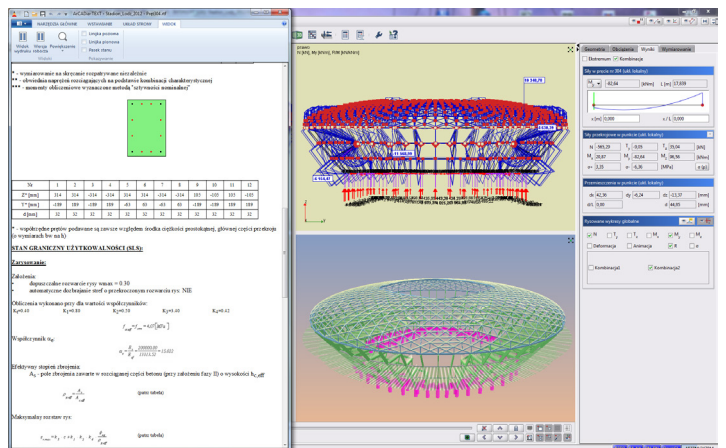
ArCADia-TEXT - Stadion_Lodz_R3.0 - Podgląd.all

NARZĘDZIA GŁÓWNE WSTAWIANIE UKŁAD STRONY WIDOK

Widok wydruku Wersja robocza Powiększenie Linijka pozioma Linijka pionowa Pasek stanu

Widoki Pokazywanie

* - wymiarowanie na ukręcanie rozpatrywane niezależnie
** - obwiednia naprężeń rozciągających na podstawie kombinacji charakterystycznej
*** - momenty obliczeniowe wyznaczone metodą "sztywności nominalnej"

| Nr | 1 | 2 | 3 | 4 | 5 | 6 | 7 | 8 | 9 | 10 | 11 | 12 |
|---|---|---|---|---|---|---|---|---|---|---|---|---|
| Z* [mm] | 314 | 314 | -314 | -314 | 314 | -314 | 314 | -314 | 103 | -103 | 103 | -103 |
| Y* [mm] | 189 | 189 | -189 | 189 | -63 | 63 | -63 | 63 | -189 | -189 | 189 | 189 |
| d [mm] | 32 | 32 | 32 | 32 | 32 | 32 | 32 | 32 | 32 | 32 | 32 | 32 |

* - współrzędne prętów podawane są zawsze względem środka ciężkości przekroju, główne części przekroju (o wymiarach bw na h).

STAN GRANICZNY UŻYTKOWALNOŚCI (SLS):

Zarysowanie:

Założenia:
dopuszczalne rozwarcie rys wmax = 0.30
automatyczne dociążanie stref o przekroczonym rozwarciu rys: NIE

Obliczenia wykonano przy dla wartości współczynników:
$K_1$=0.40 $K_2$=0.80 $K_3$=0.50 $K_3$=3.40 $K_4$=0.42

Współczynnik $\alpha_e$:

Efektywny stopień zbrojenia:
$A_s$ - pole zbrojenia zawarte w rozciąganej części betonu (przy założeniu fazy II) o wysokości $h_{c,eff}$

(patrz tabela)

Maksymalny rozstaw rys:

(patrz tabela)

prawo
[1] [m], [kN] [kNm], [kNm] [kN/m]

Geometria Obciążenia Wyniki Wymiarowanie

Obciążenie Kombinacja

Siły w pręcie nr 384 (układ lokalny)
$M_y$ -82,84 [kNm] 1,00 17,039
x [m] 0,000 x / L 0,000

Siły przekrojowe w punkcie (układ lokalny)
N -363,29 $T_y$ -0,09 $T_z$ 29,04 [kN]
$M_x$ 26,87 $M_y$ -82,84 $M_z$ 86,56 [kNm]
σ+ 2,25 σ- -5,36 [MPa]

Przemieszczenia w punkcie (układ lokalny)
dx 42,36 dy -6,24 dz -13,57 [mm]
φx 0,00 φ 44,89 [mm]

Rysowanie wykresu globalnie
N $T_y$ $T_z$ $M_x$ $M_y$ $M_z$
Deformacja Animacja R σ
Kombinacja1 Kombinacja2